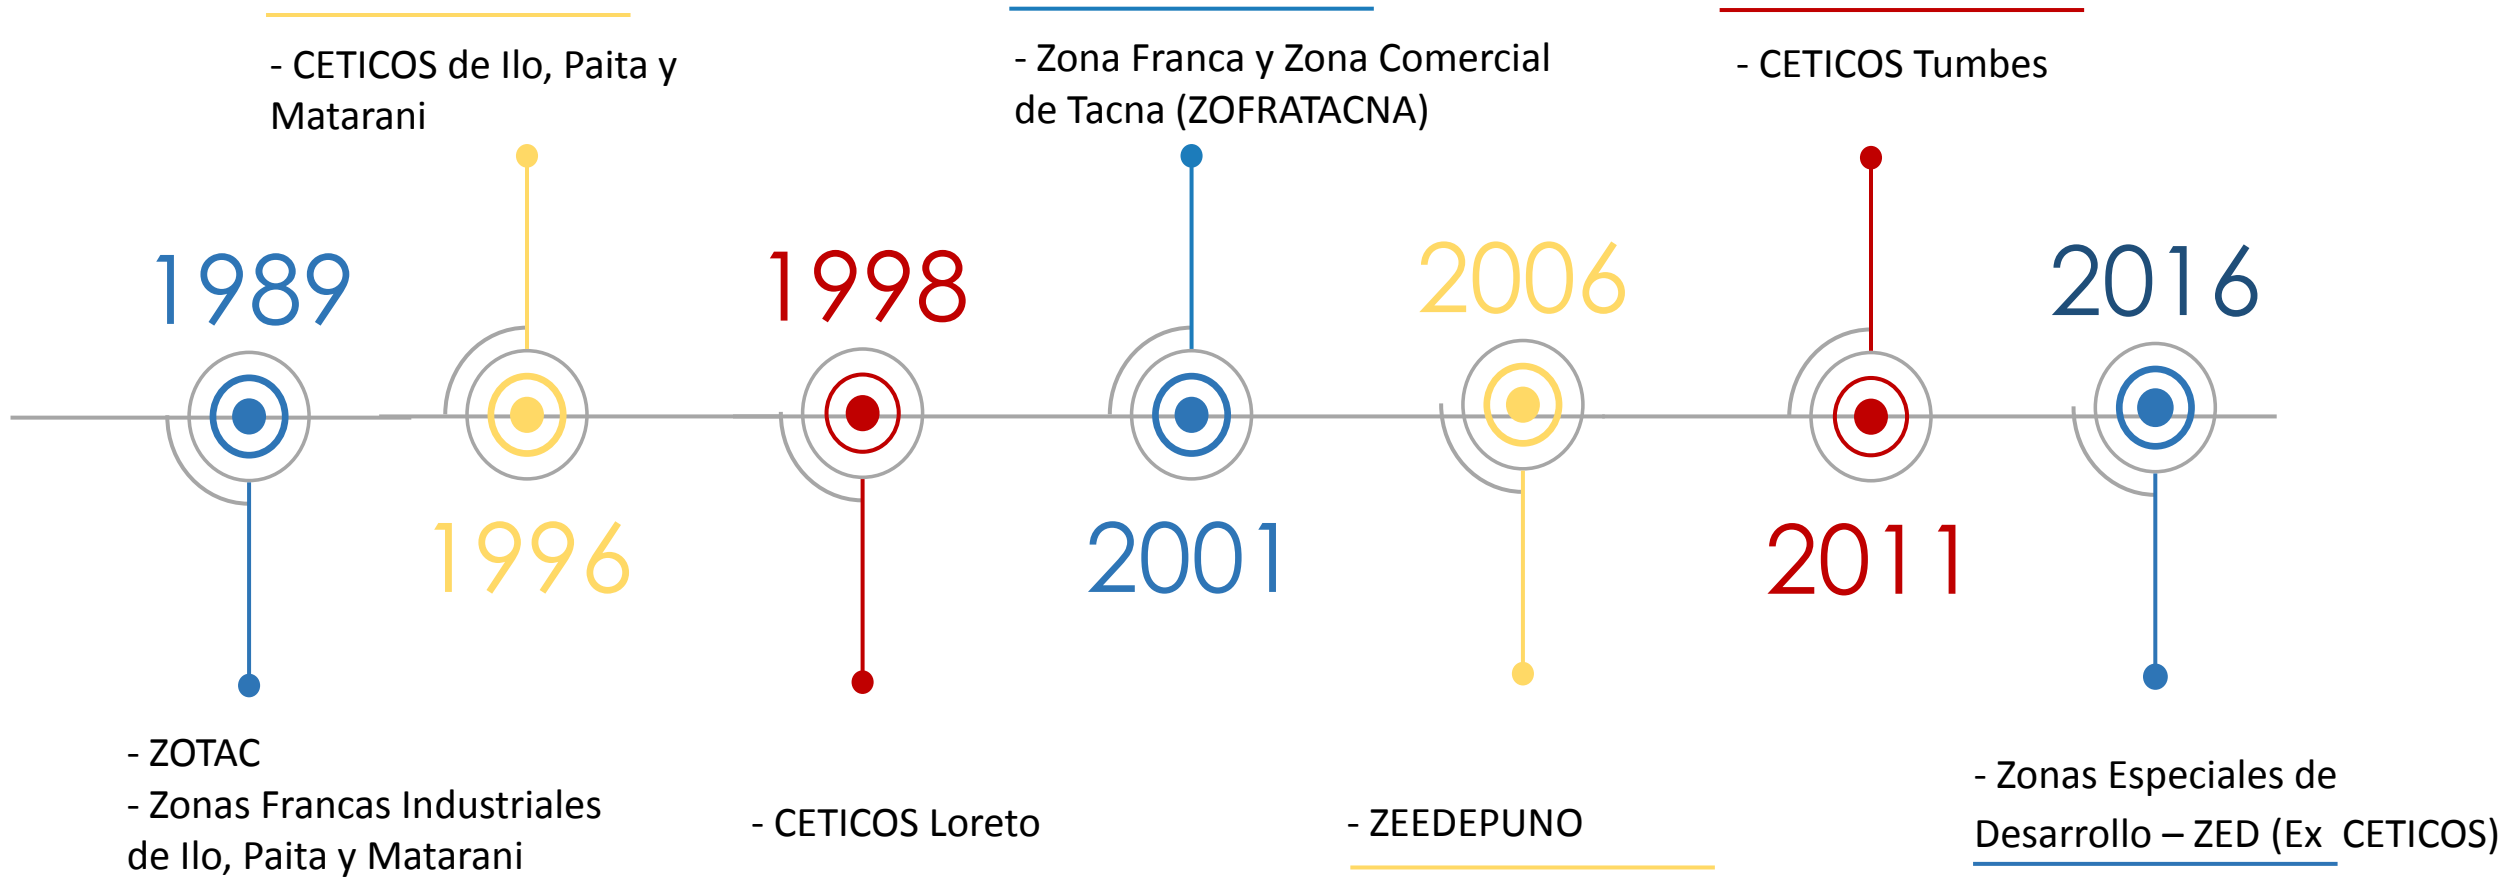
- CETICOS de Ilo, Paita y Matarani

- Zona Franca y Zona Comercial de Tacna (ZOFRATACNA)

- CETICOS Tumbes

1989

1998

2006

2016

1996

2001

2011

- ZOTAC
- Zonas Francas Industriales de Ilo, Paita y Matarani

- CETICOS Loreto

- ZEEDEPUNO

- Zonas Especiales de Desarrollo – ZED (Ex CETICOS)